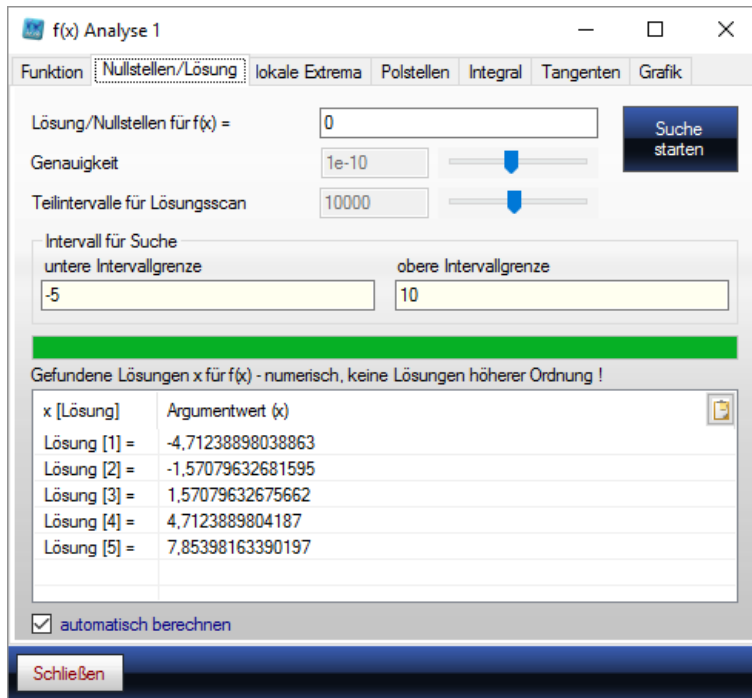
f(x) Analyse 1

Funktion | Nullstellen/Lösung | lokale Extrema | Polstellen | Integral | Tangenten | Grafik

Lösung/Nullstellen für f(x) = 0

Suche starten

Genauigkeit 1e-10

Teilintervalle für Lösungsscan 10000

Intervall für Suche

untere Intervallgrenze -5

obere Intervallgrenze 10

Gefundene Lösungen x für f(x) - numerisch, keine Lösungen höherer Ordnung !

| x [Lösung] | Argumentwert (x) |
|---|---|
| Lösung [1] = | -4,71238898038863 |
| Lösung [2] = | -1,57079632681595 |
| Lösung [3] = | 1,57079632675662 |
| Lösung [4] = | 4,7123889804187 |
| Lösung [5] = | 7,85398163390197 |

automatisch berechnen

Schließen